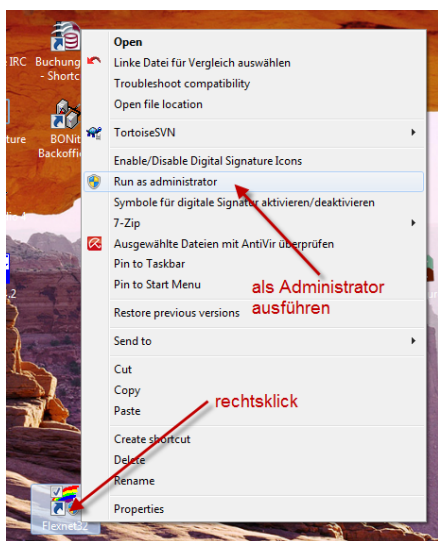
IRC
Buchung
- Shortc
ture
BONit
Backoffic
2

Open
Linke Datei für Vergleich auswählen
Troubleshoot compatibility
Open file location
TortoiseSVN
Enable/Disable Digital Signature Icons
Run as administrator
Symbole für digitale Signatur aktivieren/deaktivieren
7-Zip
Ausgewählte Dateien mit AntiVir überprüfen
Pin to Taskbar
Pin to Start Menu
Restore previous versions
Send to
Cut
Copy
Paste
Create shortcut
Delete
Rename
Properties

als Administrator ausführen

rechtsklick

Flexnet32